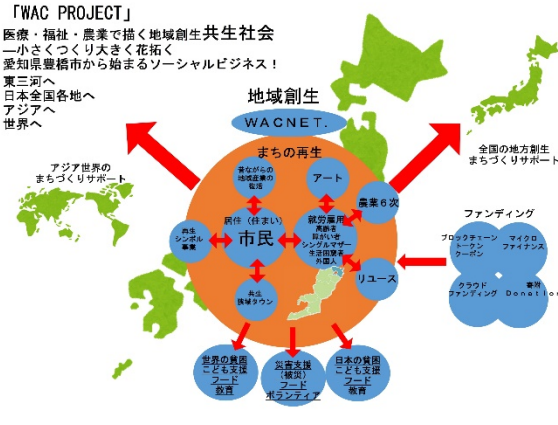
「WAC PROJECT」
医療・福祉・農業で描く地域創生共生社会
―小さくつくり大きく花拓く
愛知県豊橋市から始まるソーシャルビジネス！
東三河へ
日本全国各地へ
アジアへ
世界へ

地域創生
WACNET.

アジア世界の
まちづくりサポート

全国の地方創生
まちづくりサポート

まちの再生
昔ながらの
地域産業の
復活
アート
農業6次
共生
シンボル
事業
居住（住まい）
市民
就労雇用
高齢者
障がい者
シングルマザー
生活困窮者
外国人
共生
旗域タウン
リユース

ファンディング
ブロックチェーン
トークン
クーポン
マイクロ
ファイナンス
クラウド
ファンディング
寄附
Donation

世界の貧困
こども支援
フード
教育
災害支援
（被災）
フード
ボランティア
日本の貧困
こども支援
フード
教育